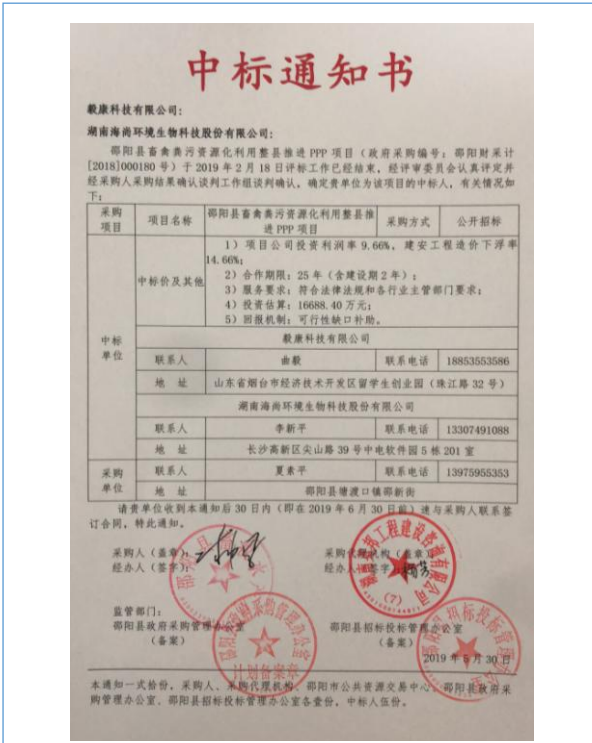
中标通知书

毅康科技有限公司：

湖南海尚环境生物科技股份有限公司：

邵阳县畜禽粪污资源化利用整县推进 PPP 项目（政府采购编号：邵阳财采计[2018]000180号）于2019年2月18日评标工作已经结束，经评审委员会认真评定并经采购人采购结果确认谈判工作组谈判确认，确定贵单位为该项目的中标人，有关情况如下：

| 采购项目 | 项目名称 | 邵阳县畜禽粪污资源化利用整县推进 PPP 项目 | 采购方式 | 公开招标 |
|---|---|---|---|---|
| 中标单位 | 中标价及其他 | 1）项目公司投资利润率 9.66%，建安工程造价下浮率 14.66%；<br>2）合作期限：25年（含建设期2年）；<br>3）服务要求：符合法律法规和各行业主管部门要求；<br>4）投资估算：16688.40万元；<br>5）回报机制：可行性缺口补助。 | | |
| | 毅康科技有限公司 | | | |
| | 联系人 | 曲毅 | 联系电话 | 18853553586 |
| | 地址 | 山东省烟台市经济技术开发区留学生创业园（珠江路32号） | | |
| | 湖南海尚环境生物科技股份有限公司 | | | |
| | 联系人 | 李新平 | 联系电话 | 13307491088 |
| | 地址 | 长沙高新区尖山路39号中电软件园5栋201室 | | |
| 采购单位 | 联系人 | 夏秉平 | 联系电话 | 13975955353 |
| | 地址 | 邵阳县塘渡口镇邵新街 | | |

请贵单位收到本通知后30日内（即在2019年6月30日前）速与采购人联系签订合同，特此通知。

采购人（盖章）：
经办人（签字）：

代理机构（盖章）：
经办人（签字）：

监管部门：
邵阳县政府采购管理办公室
（备案）

邵阳县招标投标管理办公室
（备案）

2019年6月30日

本通知一式伍份，采购人、采购代理机构、邵阳市公共资源交易中心、邵阳县政府采购管理办公室、邵阳县招标投标管理办公室各壹份，中标人伍份。